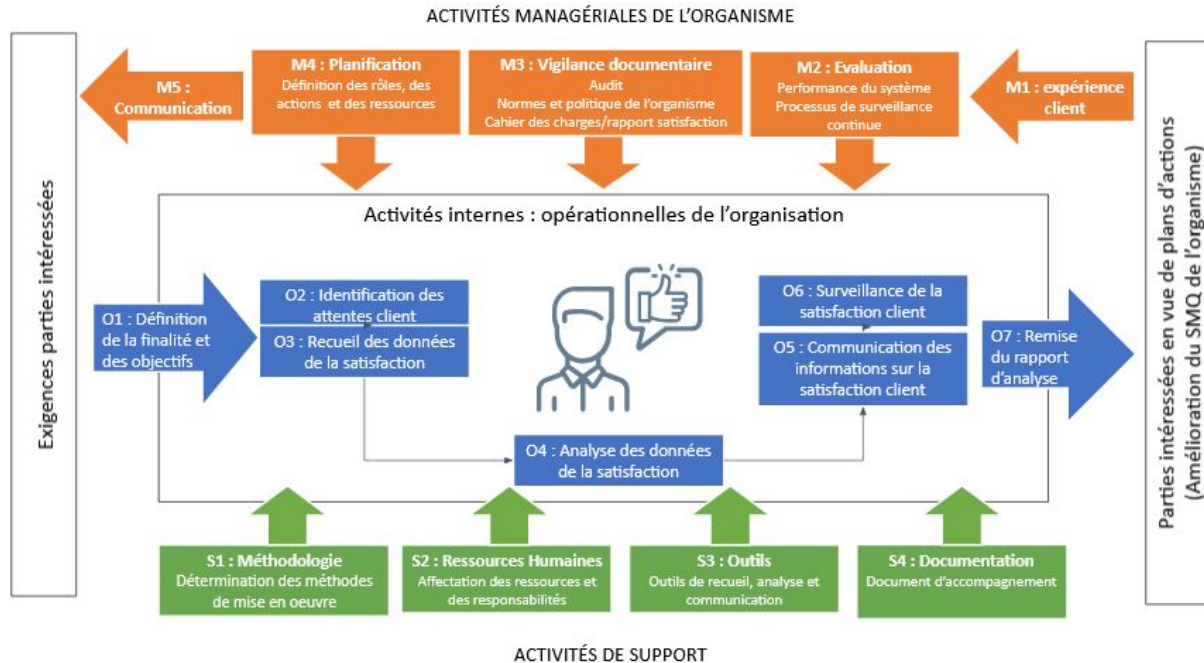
ACTIVITÉS MANAGÉRIALES DE L'ORGANISME

Exigences parties intéressées

M5 : Communication

M4 : Planification
Définition des rôles, des actions et des ressources

M3 : Vigilance documentaire
Audit
Normes et politique de l'organisme
Cahier des charges/rapport satisfaction

M2 : Evaluation
Performance du système
Processus de surveillance continue

M1 : expérience client

Parties intéressées en vue de plans d'actions (Amélioration du SMQ de l'organisme)

Activités internes : opérationnelles de l'organisation

O1 : Définition de la finalité et des objectifs

O2 : Identification des attentes client

O3 : Recueil des données de la satisfaction

O4 : Analyse des données de la satisfaction

O6 : Surveillance de la satisfaction client

O5 : Communication des informations sur la satisfaction client

O7 : Remise du rapport d'analyse

S1 : Méthodologie
Détermination des méthodes de mise en oeuvre

S2 : Ressources Humaines
Affectation des ressources et des responsabilités

S3 : Outils
Outils de recueil, analyse et communication

S4 : Documentation
Document d'accompagnement

ACTIVITÉS DE SUPPORT